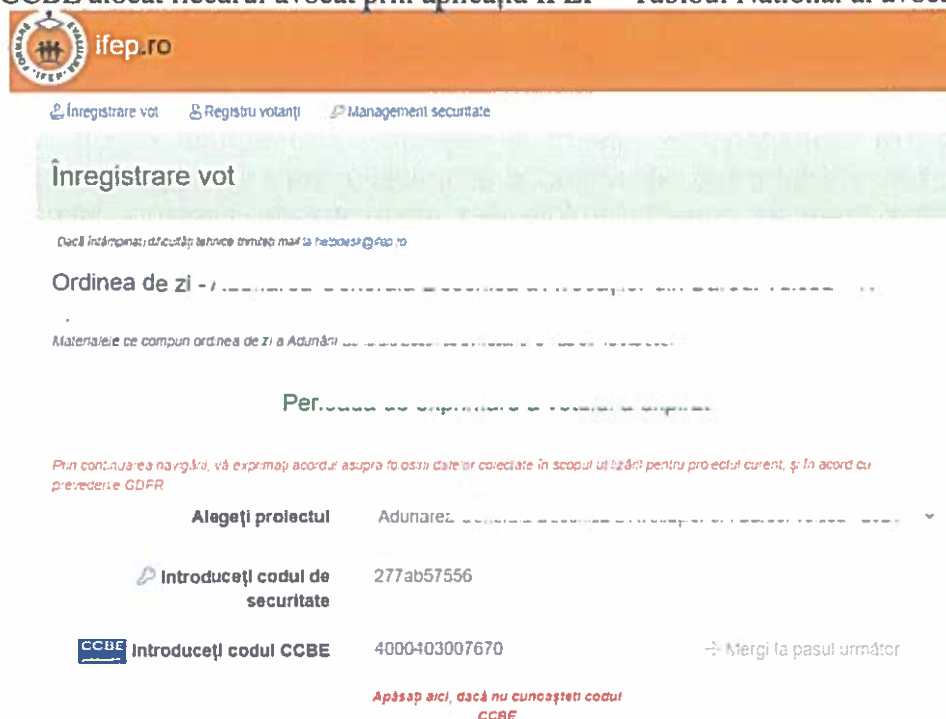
CCBE alocat fiecărui avocat prin aplicația IFEP – Tabloul Național al avoc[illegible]

ifep.ro

Înregistrare vot   Registru votanți   Management securitate

Înregistrare vot

Dacă întâmpinați dificultăți tehnice trimiteți mail la helpdesk@ifep.ro

Ordinea de zi - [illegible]

Materialele ce compun ordinea de zi a Adunării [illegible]

Per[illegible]

Prin continuarea navigării, vă exprimați acordul asupra folosirii datelor colectate în scopul utilizării pentru proiectul curent, și în acord cu prevederile GDPR

Alegeți proiectul   Adunarea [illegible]

Introduceți codul de securitate   277ab57556

CCBE Introduceți codul CCBE   4000403007670   Mergi la pasul următor

Apăsați aici, dacă nu cunoașteți codul CCBE